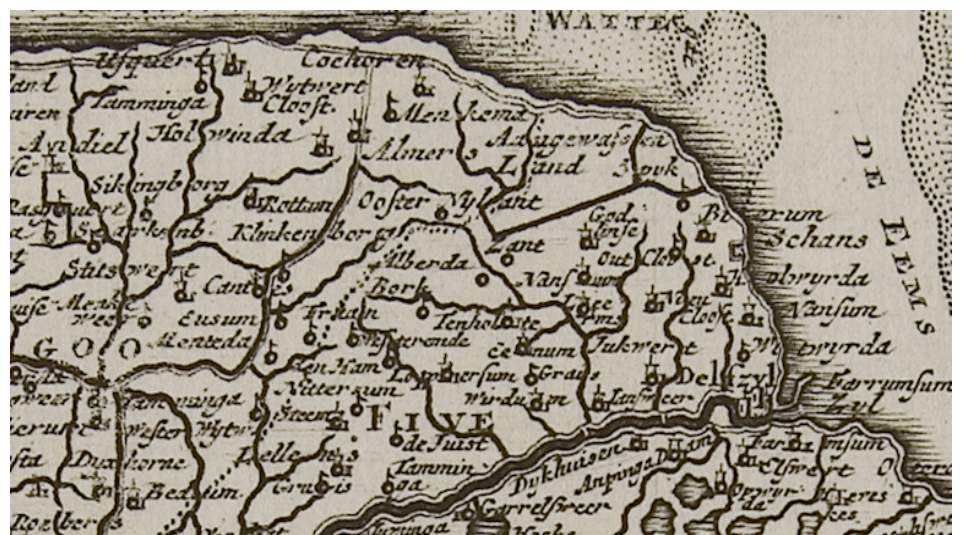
WATTE
Uſquert
Cochoren
Wytwert
Clooſt.
Tamminga
Holwinda
Menkema
Almers
Aſsingewaſsta
Land
Zyyk
Andiel
Sikingborg
Rottum
Ooſter Nylant
Klinkenborg
Zant
God
Alberda
Borg
Bierum
Schans
Stitswert
Cant
Nanſum
Out Cloſt
Holwyrda
Nanſum
Eusum
Tenholte
Monteda
Wyrda
Wiſterende
Celnum
Tukwert
Graus
GOO
Wirdum
Delfzyl
Farmſum
Zyl
Nittersum
Steent
FIVE
de Juiſt
Wyter
Tammingaga
Duxhorne
Bedum
Dykhuiser
Anpinga Dam
Garrelſweer
Ooſwert
Rozberg
DE EEMS